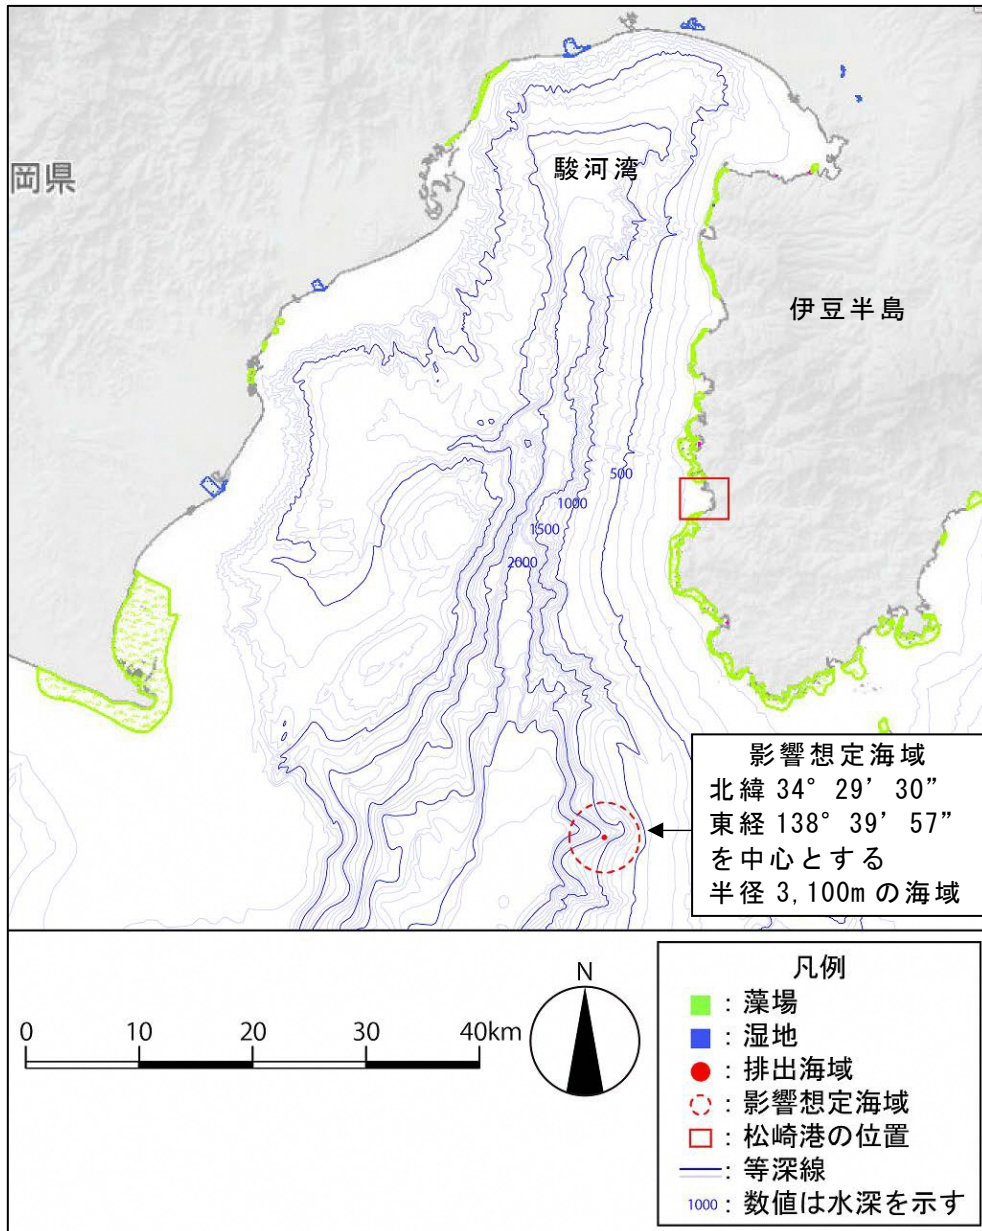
岡県

駿河湾

伊豆半島

500
1000
1500
2000

影響想定海域
北緯 34° 29’ 30”
東経 138° 39’ 57”
を中心とする
半径 3,100m の海域

0 10 20 30 40km

N

凡例
: 藻場
: 湿地
: 排出海域
: 影響想定海域
: 松崎港の位置
: 等深線
1000 : 数値は水深を示す